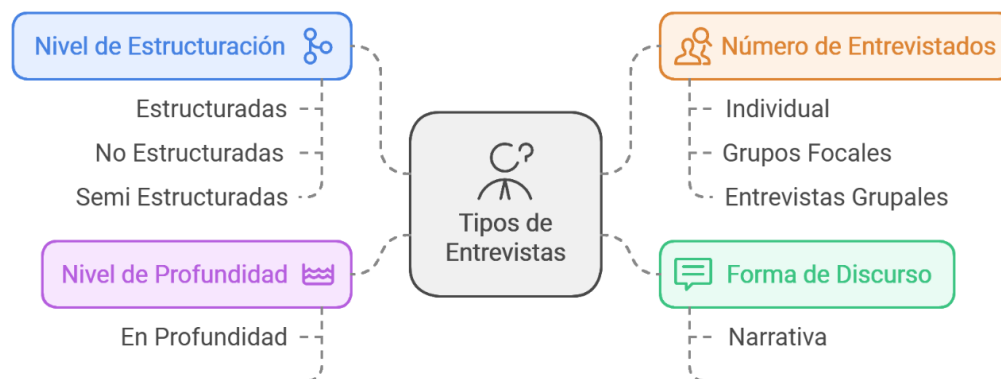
Nivel de Estructuración

Estructuradas

No Estructuradas

Semi Estructuradas

Número de Entrevistados

Individual

Grupos Focales

Entrevistas Grupales

Tipos de Entrevistas

Nivel de Profundidad

En Profundidad

Forma de Discurso

Narrativa